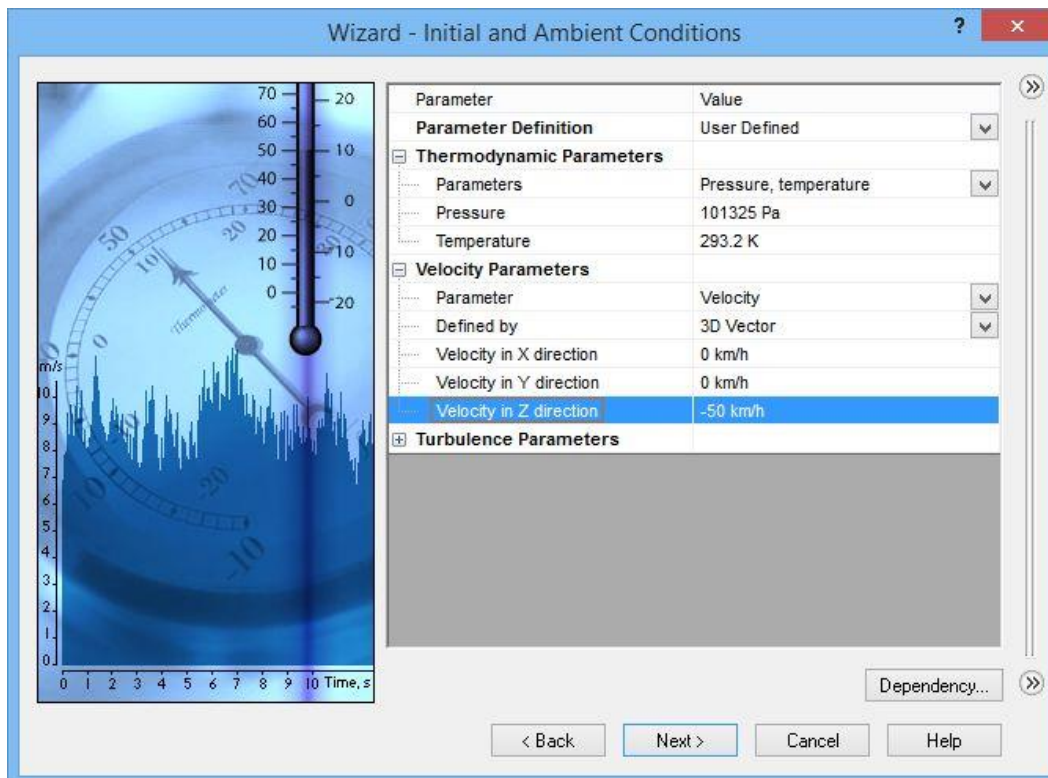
Wizard - Initial and Ambient Conditions

?
×

70
60
50
40
30
20
10
0
20
10
0
-10
-20

50
10
Thermometer
0
-20
-10

m/s
10
9
8
7
6
5
4
3
2
1
0
0 1 2 3 4 5 6 7 8 9 10 Time, s

| Parameter | Value |
|---|---|
| Parameter Definition | User Defined |
| Thermodynamic Parameters | |
| Parameters | Pressure, temperature |
| Pressure | 101325 Pa |
| Temperature | 293.2 K |
| Velocity Parameters | |
| Parameter | Velocity |
| Defined by | 3D Vector |
| Velocity in X direction | 0 km/h |
| Velocity in Y direction | 0 km/h |
| Velocity in Z direction | -50 km/h |
| Turbulence Parameters | |

Dependency...

< Back
Next >
Cancel
Help